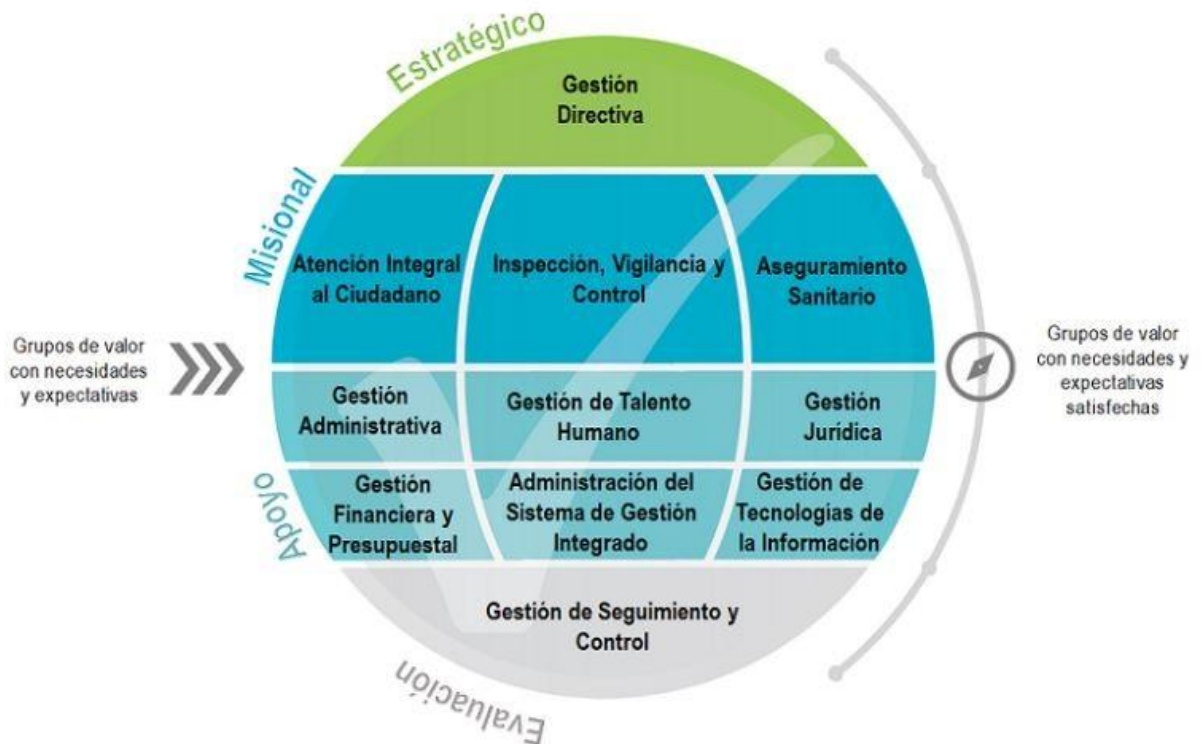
Estratégico

Gestión Directiva

Misional

Atención Integral al Ciudadano

Inspección, Vigilancia y Control

Aseguramiento Sanitario

Grupos de valor con necesidades y expectativas

Grupos de valor con necesidades y expectativas satisfechas

Gestión Administrativa

Gestión de Talento Humano

Gestión Jurídica

Apoyo

Gestión Financiera y Presupuestal

Administración del Sistema de Gestión Integrado

Gestión de Tecnologias de la Información

Gestión de Seguimiento y Control

Evaluación